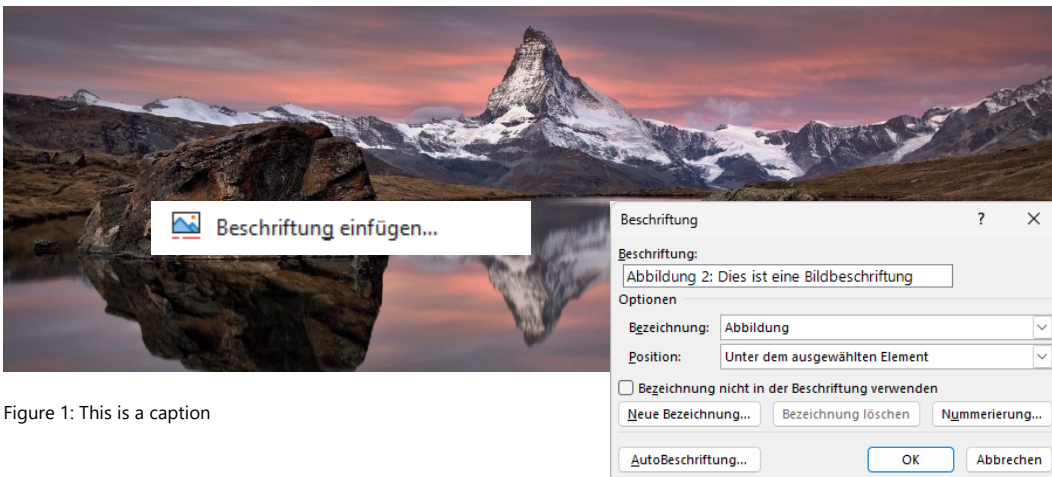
Beschriftung einfügen...

Beschriftung ? ×

Beschriftung:
Abbildung 2: Dies ist eine Bildbeschriftung
Optionen
Bezeichnung: Abbildung
Position: Unter dem ausgewählten Element
Bezeichnung nicht in der Beschriftung verwenden
Neue Bezeichnung... Bezeichnung löschen Nummerierung...
AutoBeschriftung... OK Abbrechen

Figure 1: This is a caption